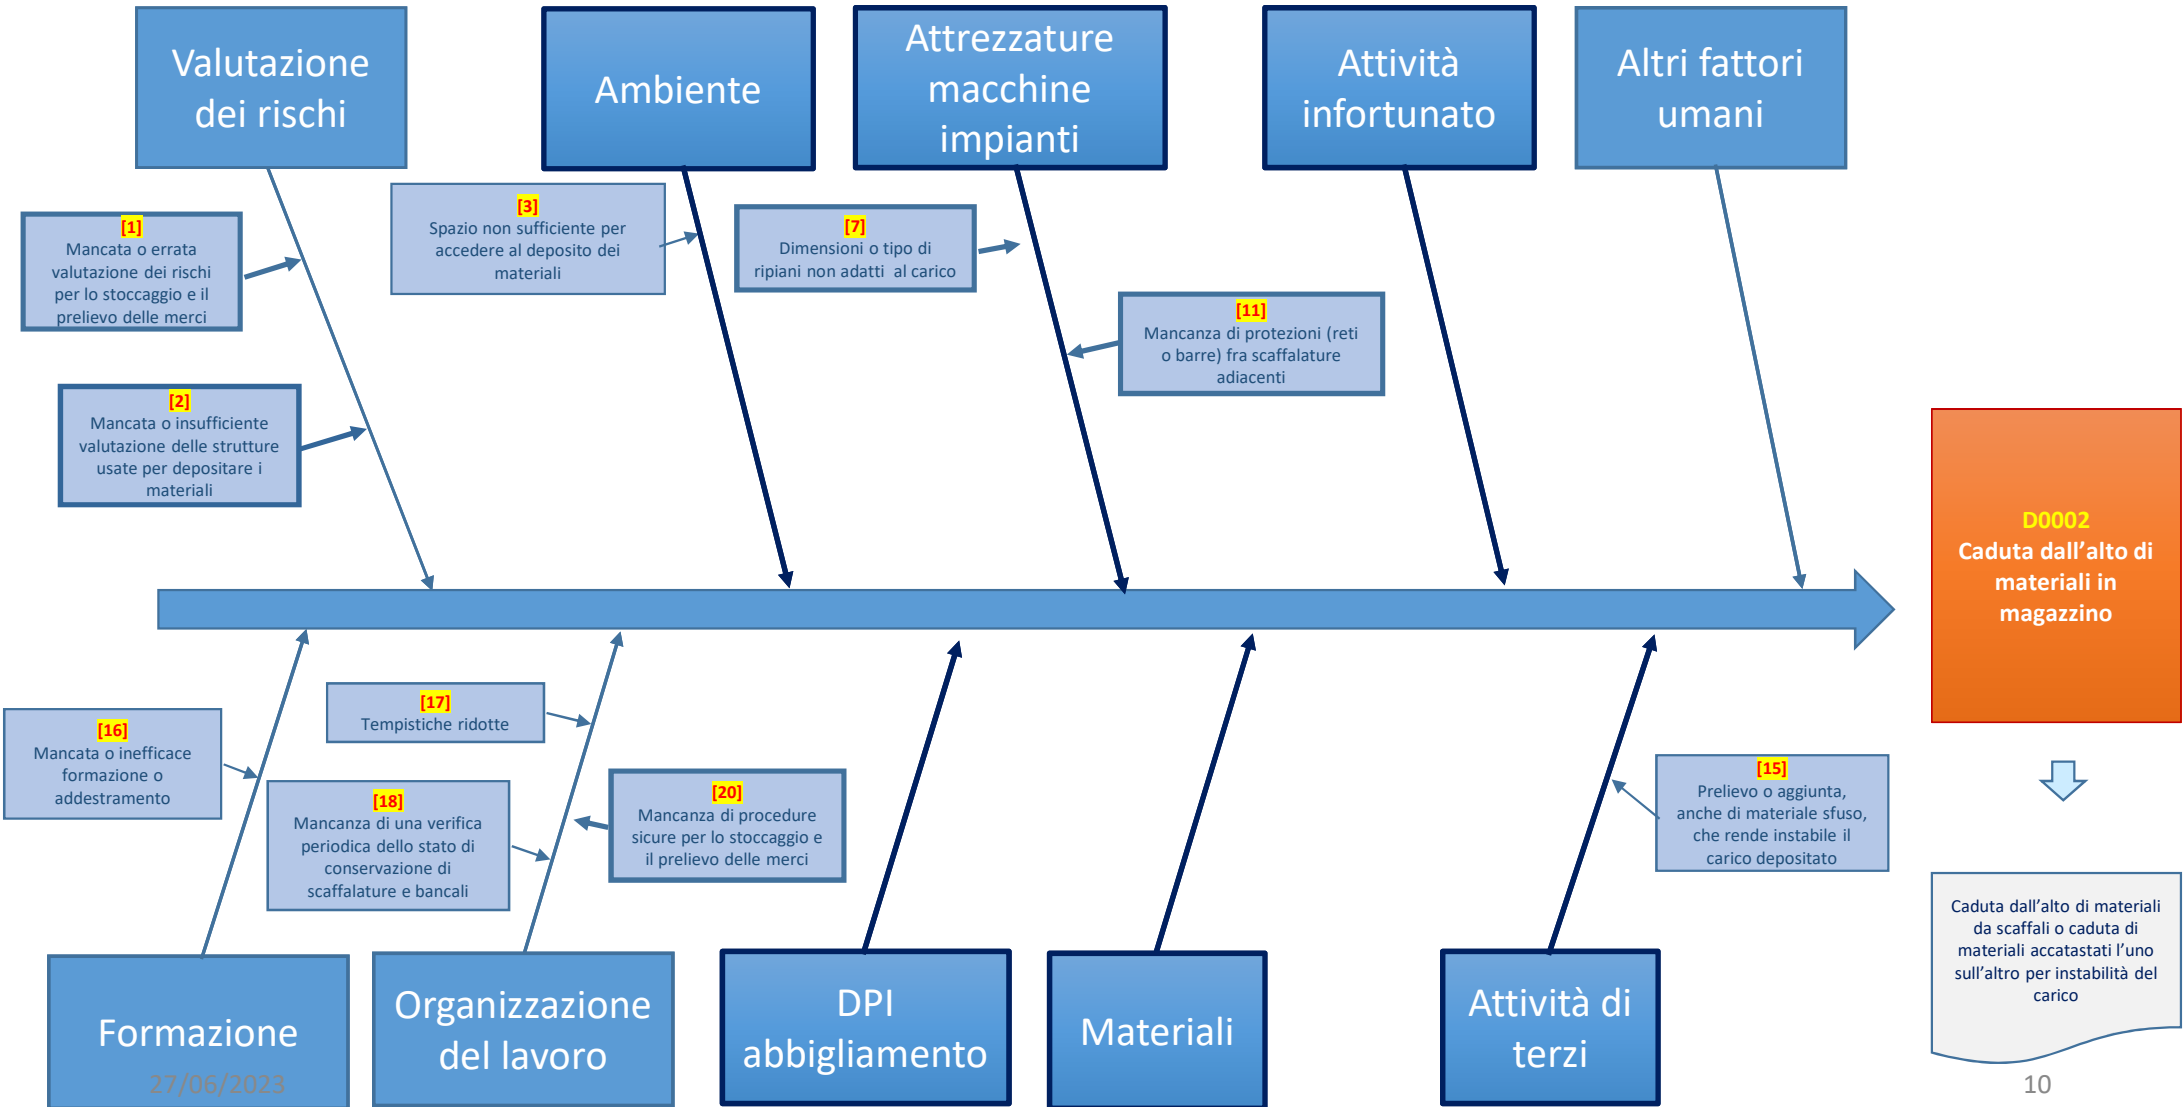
Valutazione dei rischi

Ambiente

Attrezzature macchine impianti

Attività infortunato

Altri fattori umani

[1]
Mancata o errata valutazione dei rischi per lo stoccaggio e il prelievo delle merci

[3]
Spazio non sufficiente per accedere al deposito dei materiali

[7]
Dimensioni o tipo di ripiani non adatti al carico

[11]
Mancanza di protezioni (reti o barre) fra scaffalature adiacenti

[2]
Mancata o insufficiente valutazione delle strutture usate per depositare i materiali

D0002
Caduta dall'alto di materiali in magazzino

[16]
Mancata o inefficace formazione o addestramento

[17]
Tempistiche ridotte

[18]
Mancanza di una verifica periodica dello stato di conservazione di scaffalature e bancali

[20]
Mancanza di procedure sicure per lo stoccaggio e il prelievo delle merci

[15]
Prelievo o aggiunta, anche di materiale sfuso, che rende instabile il carico depositato

Caduta dall'alto di materiali da scaffali o caduta di materiali accatastati l'uno sull'altro per instabilità del carico

Formazione
27/06/2023

Organizzazione del lavoro

DPI abbigliamento

Materiali

Attività di terzi

10